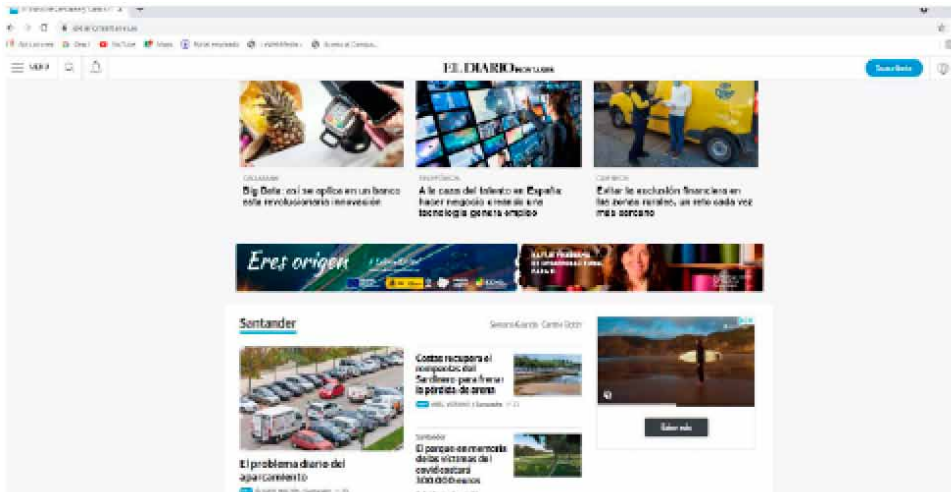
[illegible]
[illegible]
Aplicaciones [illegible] YouTube Maps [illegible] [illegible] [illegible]
MENÚ
EL DIARIO MONTAÑÉS
Suscríbete
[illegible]
Big Data: así se aplica en un banco esta revolucionaria innovación
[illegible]
A la caza del talento en España: hacer negocio a través una tecnología genera empleo
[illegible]
Evitar la exclusión financiera en las zonas rurales, un reto cada vez más cercano
Eres origen
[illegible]
Santander
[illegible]
Costas recupera el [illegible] del Sardinero para frenar la pérdida de arena
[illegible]
Santander
El parque en memoria de las víctimas del covid costará 300.000 euros
El problema diario del aparcamiento
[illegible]
Saber más